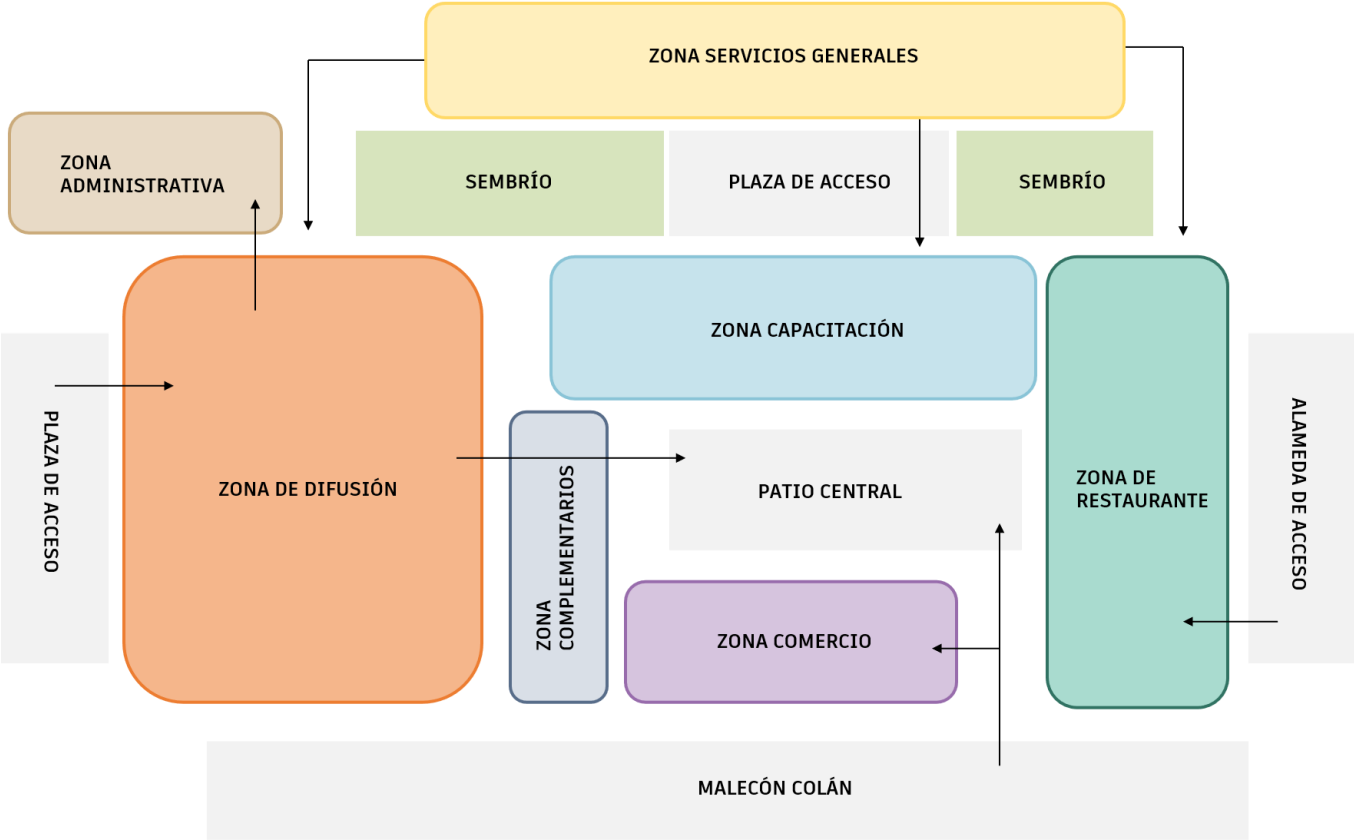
ZONA SERVICIOS GENERALES

ZONA ADMINISTRATIVA

SEMBRÍO

PLAZA DE ACCESO

SEMBRÍO

ZONA CAPACITACIÓN

PLAZA DE ACCESO

ZONA DE DIFUSIÓN

ZONA COMPLEMENTARIOS

PATIO CENTRAL

ZONA DE RESTAURANTE

ALAMEDA DE ACCESO

ZONA COMERCIO

MALECÓN COLÁN